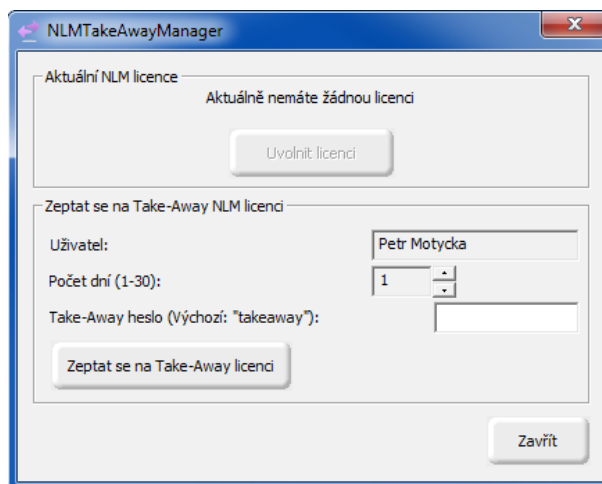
NLMTakeAwayManager

Aktuální NLM licence

Aktuálně nemáte žádnou licenci

Uvolnit licenci

Zeptat se na Take-Away NLM licenci

Uživatel: Petr Motycka

Počet dní (1-30): 1

Take-Away heslo (Výchozí: "takeaway"):

Zeptat se na Take-Away licenci

Zavřít